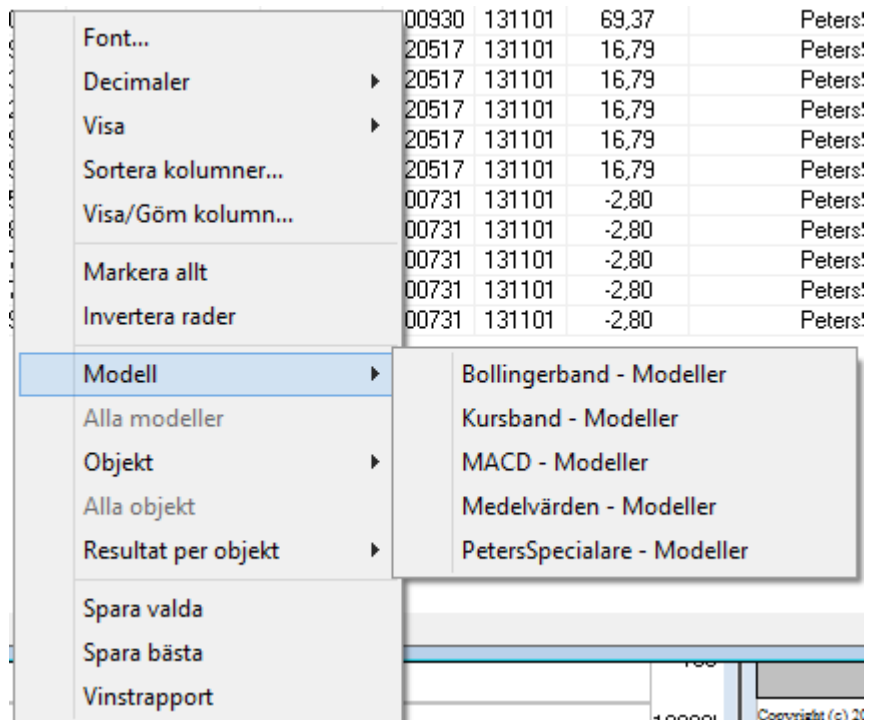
Font...
Decimaler
Visa
Sortera kolumner...
Visa/Göm kolumn...
Markera allt
Invertera rader
Modell
Alla modeller
Objekt
Alla objekt
Resultat per objekt
Spara valda
Spara bästa
Vinstrapport

Bollingerband - Modeller
Kursband - Modeller
MACD - Modeller
Medelvärden - Modeller
PetersSpecialare - Modeller

| | | | |
|---|---|---|---|
| 00930 | 131101 | 69,37 | Peters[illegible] |
| 20517 | 131101 | 16,79 | Peters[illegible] |
| 20517 | 131101 | 16,79 | Peters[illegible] |
| 20517 | 131101 | 16,79 | Peters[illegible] |
| 20517 | 131101 | 16,79 | Peters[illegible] |
| 20517 | 131101 | 16,79 | Peters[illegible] |
| 00731 | 131101 | -2,80 | Peters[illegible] |
| 00731 | 131101 | -2,80 | Peters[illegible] |
| 00731 | 131101 | -2,80 | Peters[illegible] |
| 00731 | 131101 | -2,80 | Peters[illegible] |
| 00731 | 131101 | -2,80 | Peters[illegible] |

Copyright (c) 2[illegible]